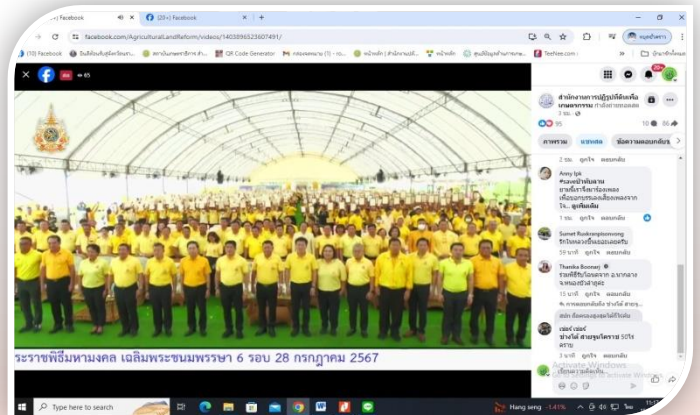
(10) Facebook
(20+) Facebook
+
facebook.com/Agriculturallandreform/videos/1403896523607491/
(10) Facebook
QR Code Generator
หน้าหลัก
TeeNee.com
สดใส
สำนักงานการปฏิรูปที่ดินเพื่อเกษตรกรรม
95
10
56
ภาพรวม
แชทสด
ข้อความตอบกลับ
2 ชม. ถูกใจ ตอบกลับ
Amy Ipk
ทรงพระเจริญ
1 ชม. ถูกใจ ตอบกลับ
Sumet Ruekrongtanosong
ทรงพระเจริญ
59 นาที ถูกใจ ตอบกลับ
Thanika Boonsri
ทรงพระเจริญ
15 นาที ถูกใจ ตอบกลับ
2 นาที ถูกใจ ตอบกลับ
Activate Windows
Go to Settings to activate Windows.
ระราชพิธีมหามงคล เฉลิมพระชนมพรรษา 6 รอบ 28 กรกฎาคม 2567
Type here to search
Hang seng -1.41%